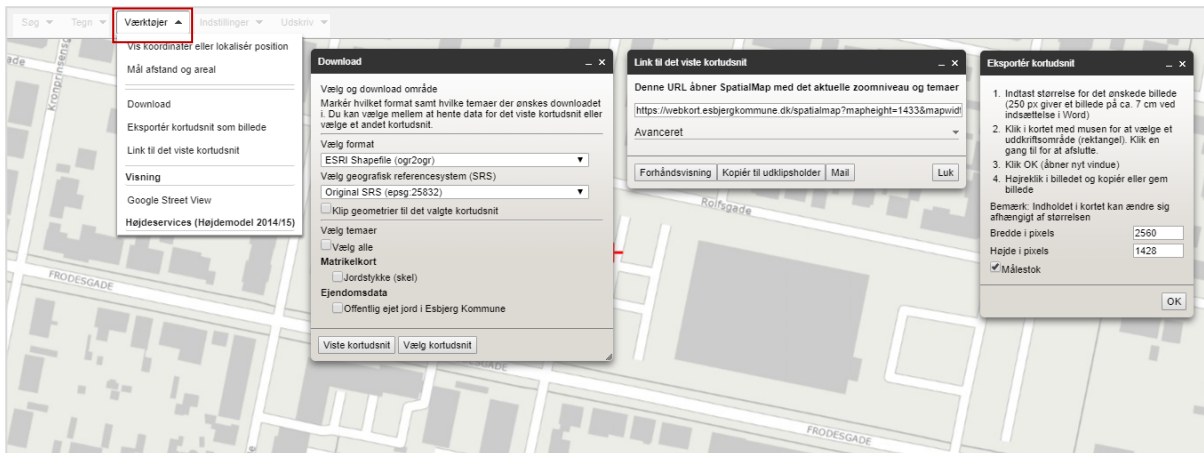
Søg ▾ Tegn ▾ Værktøjer ▴ Indstillinger ▾ Udskriv ▾

Vis koordinater eller lokalisér position
Mål afstand og areal
Download
Eksportér kortudsnit som billede
Link til det viste kortudsnit
Visning
Google Street View
Højdeservices (Højdemodel 2014/15)

Download _ ×
Vælg og download område
Markér hvilket format samt hvilke temaer der ønskes downloadet i. Du kan vælge mellem at hente data for det viste kortudsnit eller vælge et andet kortudsnit.
Vælg format
ESRI Shapefile (ogr2ogr)
Vælg geografisk referencesystem (SRS)
Original SRS (epsg:25832)
Klip geometrier til det valgte kortudsnit
Vælg temaer
Vælg alle
Matrikelkort
Jordstykke (skel)
Ejendomsdata
Offentlig ejet jord i Esbjerg Kommune
Viste kortudsnit Vælg kortudsnit

Link til det viste kortudsnit _ ×
Denne URL åbner SpatialMap med det aktuelle zoomniveau og temaer
https://webkort.esbjergkommune.dk/spatialmap?mapheight=1433&mapwid
Avanceret
Forhåndsvisning Kopiér til udklipsholder Mail Luk

Eksportér kortudsnit _ ×
1. Indtast størrelse for det ønskede billede (250 px giver et billede på ca. 7 cm ved indsættelse i Word)
2. Klik i kortet med musen for at vælge et udskriftsområde (rektangel). Klik en gang til for at afslutte.
3. Klik OK (åbner nyt vindue)
4. Højreklik i billedet og kopiér eller gem billede
Bemærk: Indholdet i kortet kan ændre sig afhængigt af størrelsen
Bredde i pixels 2560
Højde i pixels 1428
Målestok
OK

Kronprinsens
ade
Rolfsgade
FRODESGADE
FRODESGADE